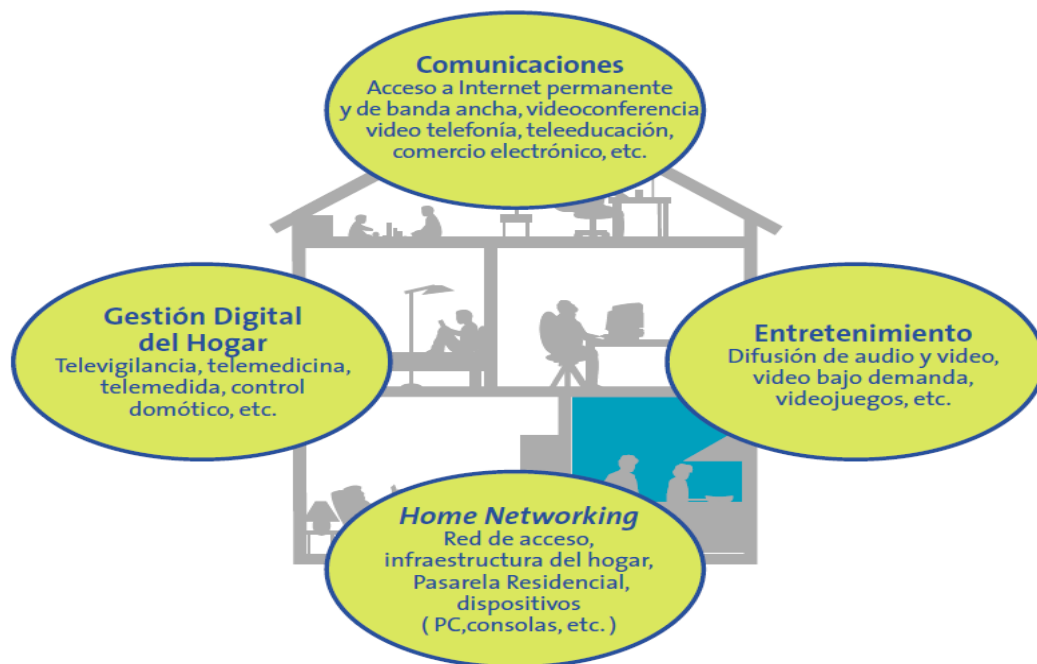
Comunicaciones
Acceso a Internet permanente y de banda ancha, videoconferencia video telefonía, teleeducación, comercio electrónico, etc.

Gestión Digital del Hogar
Televigilancia, telemedicina, telemedida, control domótico, etc.

Entretenimiento
Difusión de audio y video, video bajo demanda, videojuegos, etc.

Home Networking
Red de acceso, infraestructura del hogar, Pasarela Residencial, dispositivos ( PC,consolas, etc. )